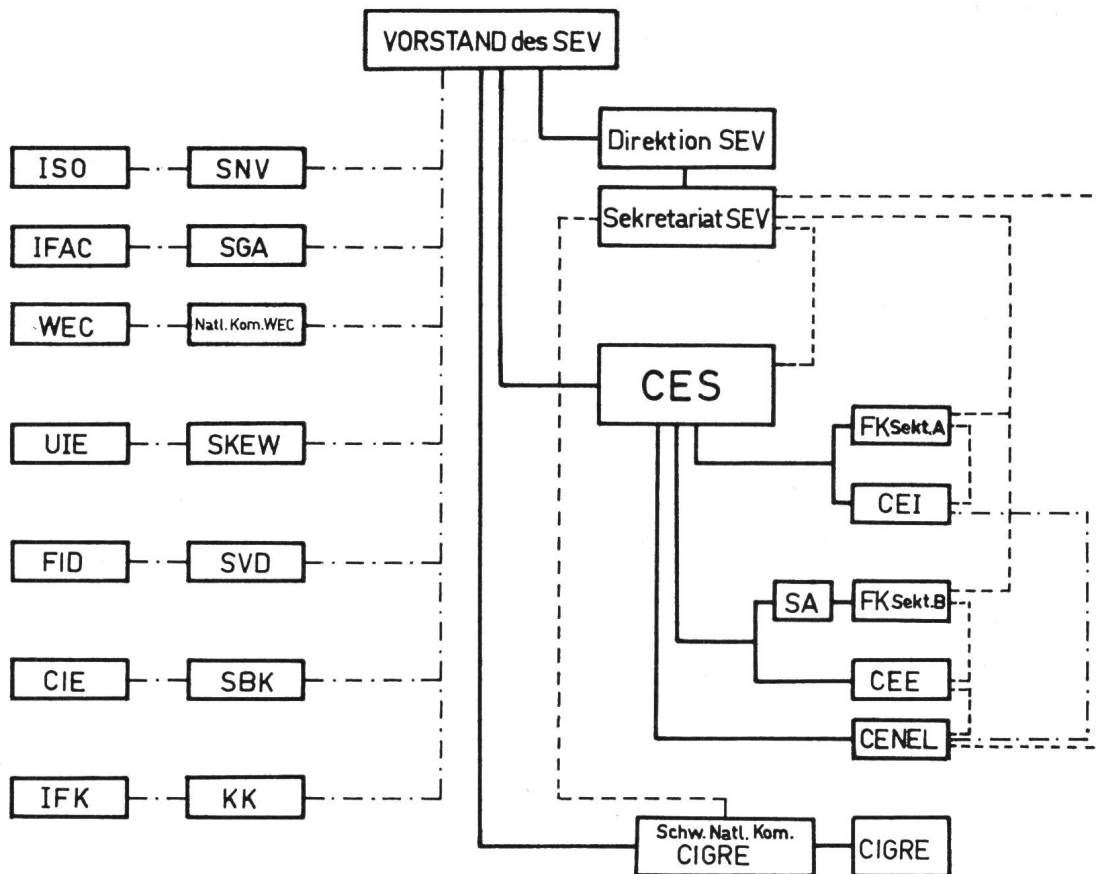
VORSTAND des SEV

Direktion SEV

Sekretariat SEV

ISO

SNV

IFAC

SGA

WEC

Natl. Kom. WEC

UIE

SKEW

FID

SVD

CIE

SBK

IFK

KK

CES

FK Sekt. A

CEI

SA

FK Sekt. B

CEE

CENEL

Schw. Natl. Kom. CIGRE

CIGRE